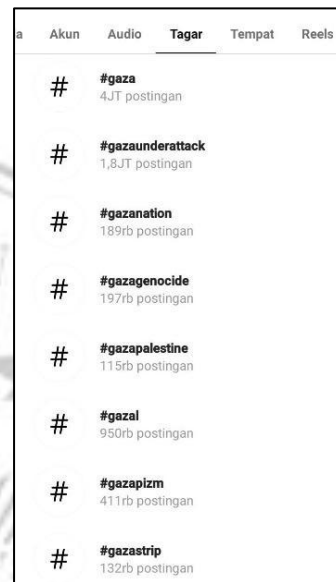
a Akun Audio Tagar Tempat Reels

#
#gaza
4JT postingan

#
#gazaunderattack
1,8JT postingan

#
#gazanation
189rb postingan

#
#gazagenocide
197rb postingan

#
#gazapalestine
115rb postingan

#
#gazal
950rb postingan

#
#gazapizm
411rb postingan

#
#gazastrip
132rb postingan